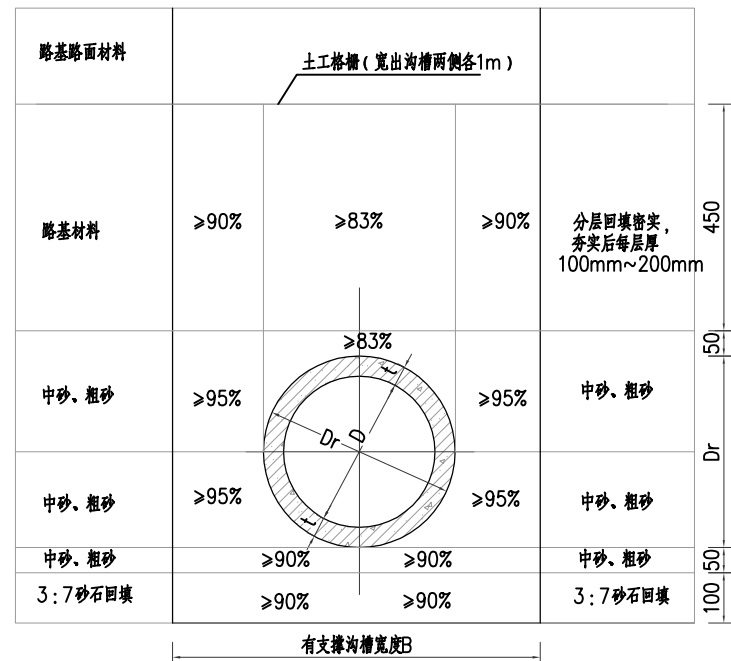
路基路面材料

土工格栅（宽出沟槽两侧各1m）

路基材料

≥90%

≥83%

≥90%

分层回填密实，夯实后每层厚100mm~200mm

450

≥83%

50

中砂、粗砂

≥95%

t

D

Dr

≥95%

中砂、粗砂

Dr

中砂、粗砂

≥95%

≥95%

中砂、粗砂

t

中砂、粗砂

≥90%

≥90%

中砂、粗砂

50

3:7砂石回填

≥90%

≥90%

3:7砂石回填

100

有支撑沟槽宽度B